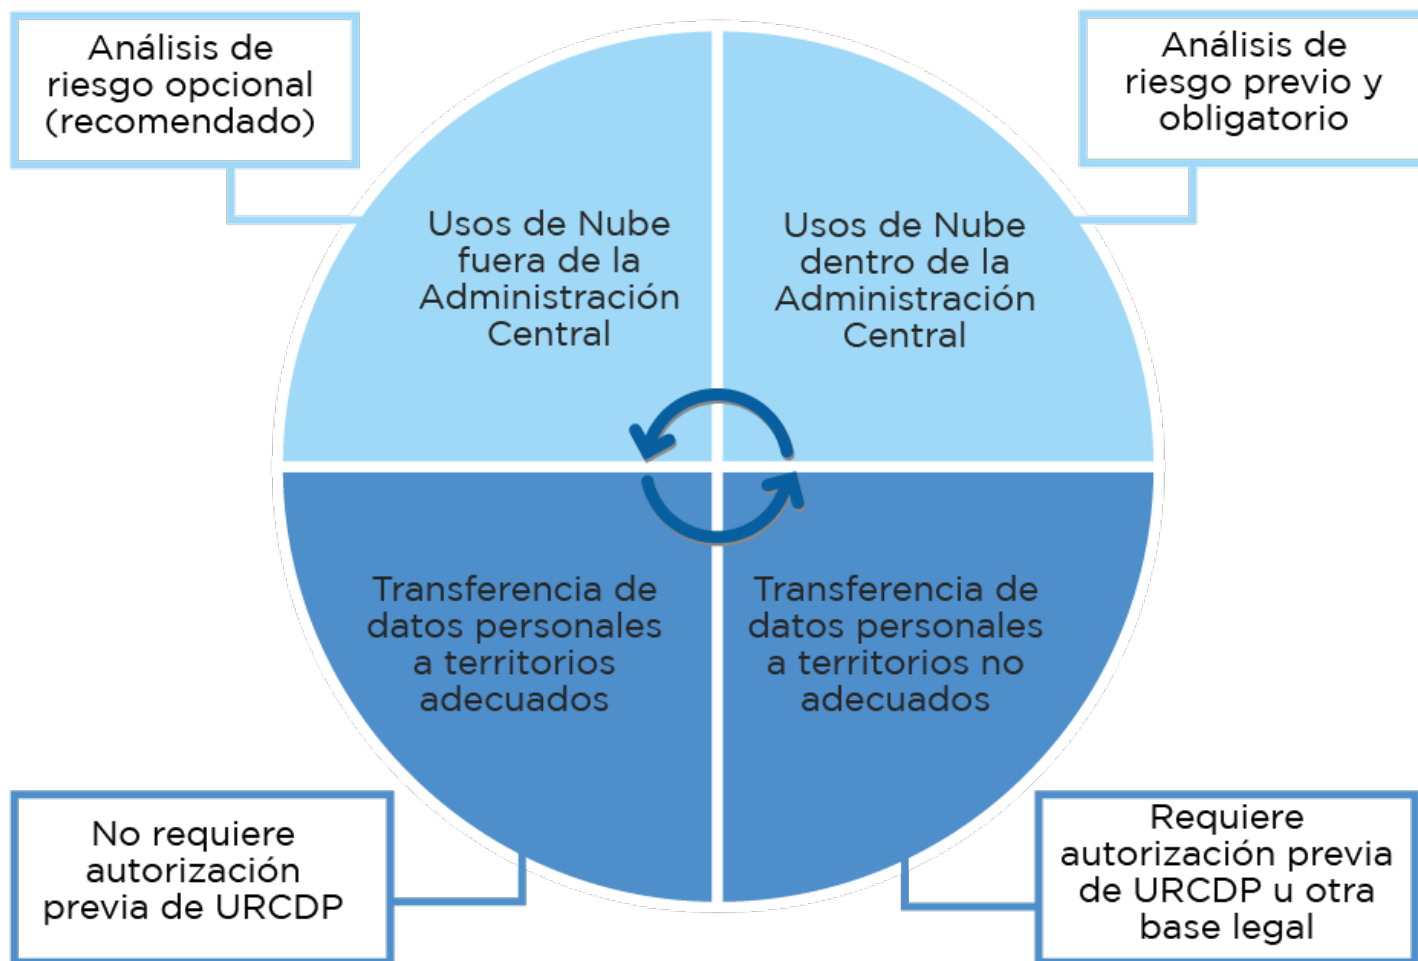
Análisis de riesgo opcional (recomendado)

Análisis de riesgo previo y obligatorio

Usos de Nube fuera de la Administración Central

Usos de Nube dentro de la Administración Central

Transferencia de datos personales a territorios adecuados

Transferencia de datos personales a territorios no adecuados

No requiere autorización previa de URCDP

Requiere autorización previa de URCDP u otra base legal